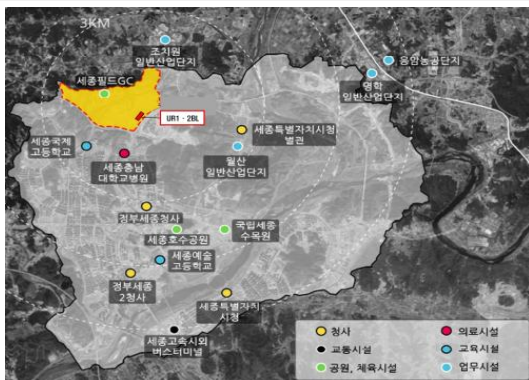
3KM

조치원 일반산업단지

응암농공단지

명학 일반산업단지

세종필드GC

UR1 · 2BL

세종국제 고등학교

세종특별자치시청 별관

세종충남 대학교병원

월산 일반산업단지

정부세종청사

국립세종 수목원

세종호수공원

세종예술 고등학교

정부세종 2청사

세종특별자치 시청

세종고속시외 버스터미널

| 청사 | 의료시설 |
|---|---|
| 교통시설 | 교육시설 |
| 공원, 체육시설 | 업무시설 |